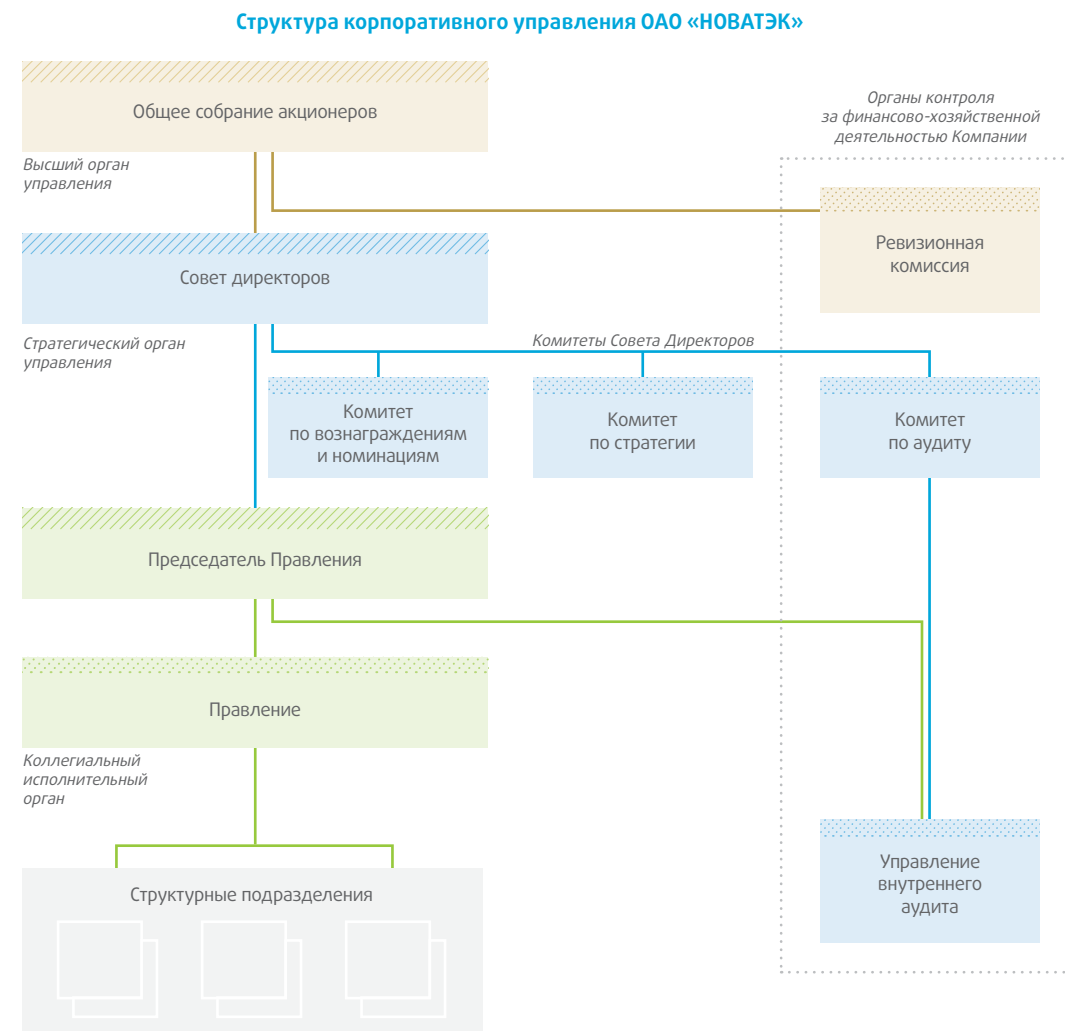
Структура корпоративного управления ОАО «НОВАТЭК»

Общее собрание акционеров

Высший орган управления

Органы контроля за финансово-хозяйственной деятельностью Компании

Ревизионная комиссия

Совет директоров

Стратегический орган управления

Комитеты Совета Директоров

Комитет по вознаграждениям и номинациям

Комитет по стратегии

Комитет по аудиту

Председатель Правления

Правление

Коллегиальный исполнительный орган

Структурные подразделения

Управление внутреннего аудита